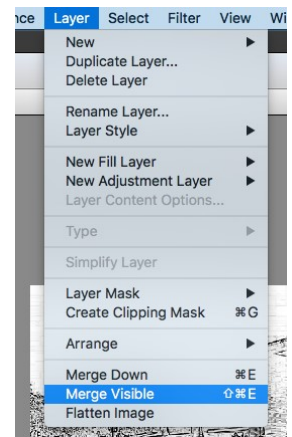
nce Layer Select Filter View Wi

New
Duplicate Layer...
Delete Layer

Rename Layer...
Layer Style

New Fill Layer
New Adjustment Layer
Layer Content Options...

Type

Simplify Layer

Layer Mask
Create Clipping Mask ⌘G

Arrange

Merge Down ⌘E
Merge Visible ⇧⌘E
Flatten Image